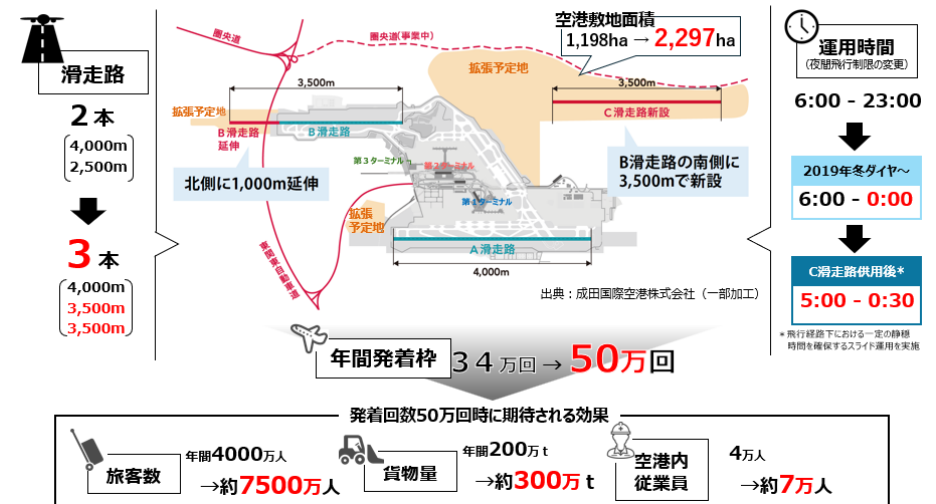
滑走路

2本
4,000m
2,500m

3本
4,000m
3,500m
3,500m

圏央道
圏央道（事業中）
空港敷地面積
1,198ha → 2,297ha
拡張予定地
3,500m
3,500m
拡張予定地
B滑走路延伸
B滑走路
C滑走路新設
第3ターミナル
第2ターミナル
第1ターミナル
北側に1,000m延伸
B滑走路の南側に3,500mで新設
拡張予定地
東関東自動車道
A滑走路
4,000m
出典：成田国際空港株式会社（一部加工）

運用時間
（夜間飛行制限の変更）
6:00 - 23:00
2019年冬ダイヤ～
6:00 - 0:00
C滑走路供用後*
5:00 - 0:30
＊飛行経路下における一定の静穏時間を確保するスライド運用を実施

年間発着枠 34万回 → 50万回

発着回数50万回時に期待される効果
旅客数 年間4000万人 →約7500万人
貨物量 年間200万t →約300万t
空港内従業員 4万人 →約7万人